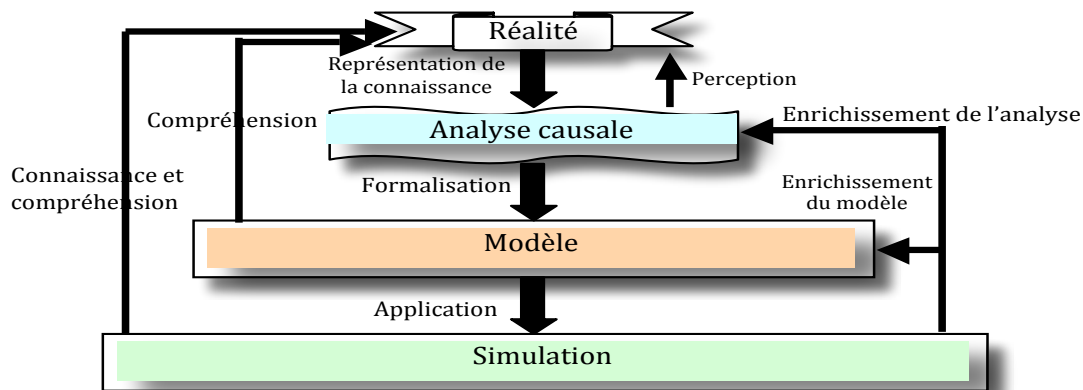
Réalité

Représentation de la connaissance

Perception

Compréhension

Analyse causale

Enrichissement de l'analyse

Connaissance et compréhension

Formalisation

Enrichissement du modèle

Modèle

Application

Simulation